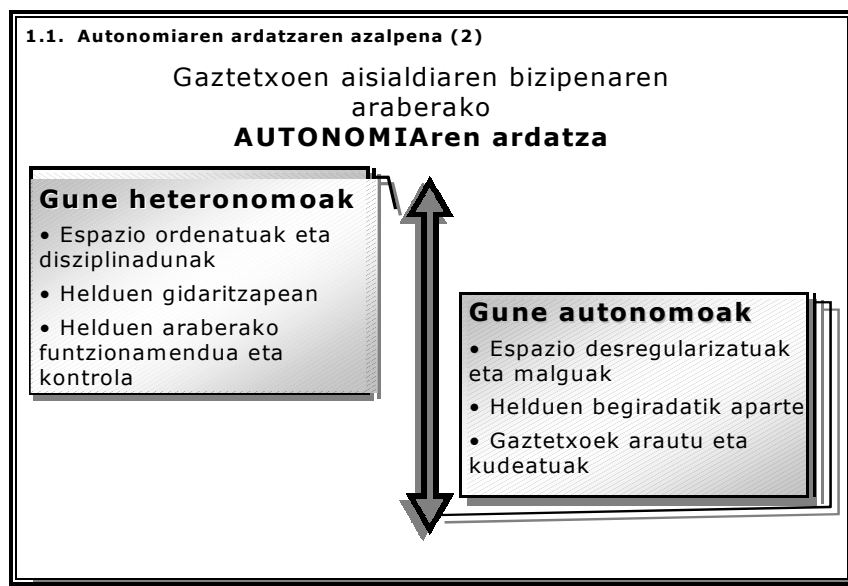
1.1. Autonomiaren ardatzaren azalpena (2)

Gaztetxoen aisialdiaren bizipenaren araberako
**AUTONOMIAren ardatza**

**Gune heteronomoak**
• Espazio ordenatuak eta disziplinadunak
• Helduen gidaritzapean
• Helduen araberako funtzionamendua eta kontrola

**Gune autonomoak**
• Espazio desregularizatuak eta malguak
• Helduen begiradatik aparte
• Gaztetxoek arautu eta kudeatuak